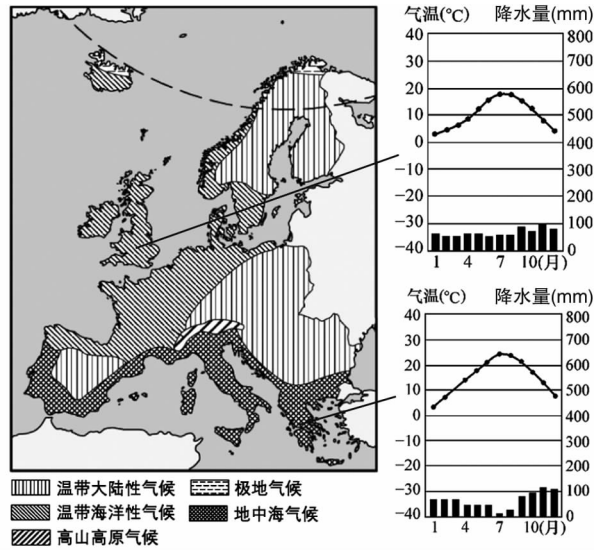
气温(°C) 降水量(mm)
40 800
30 700
20 600
10 500
0 400
-10 300
-20 200
-30 100
-40 0
1 4 7 10(月)

气温(°C) 降水量(mm)
40 800
30 700
20 600
10 500
0 400
-10 300
-20 200
-30 100
-40 0
1 4 7 10(月)

温带大陆性气候
极地气候
温带海洋性气候
地中海气候
高山高原气候